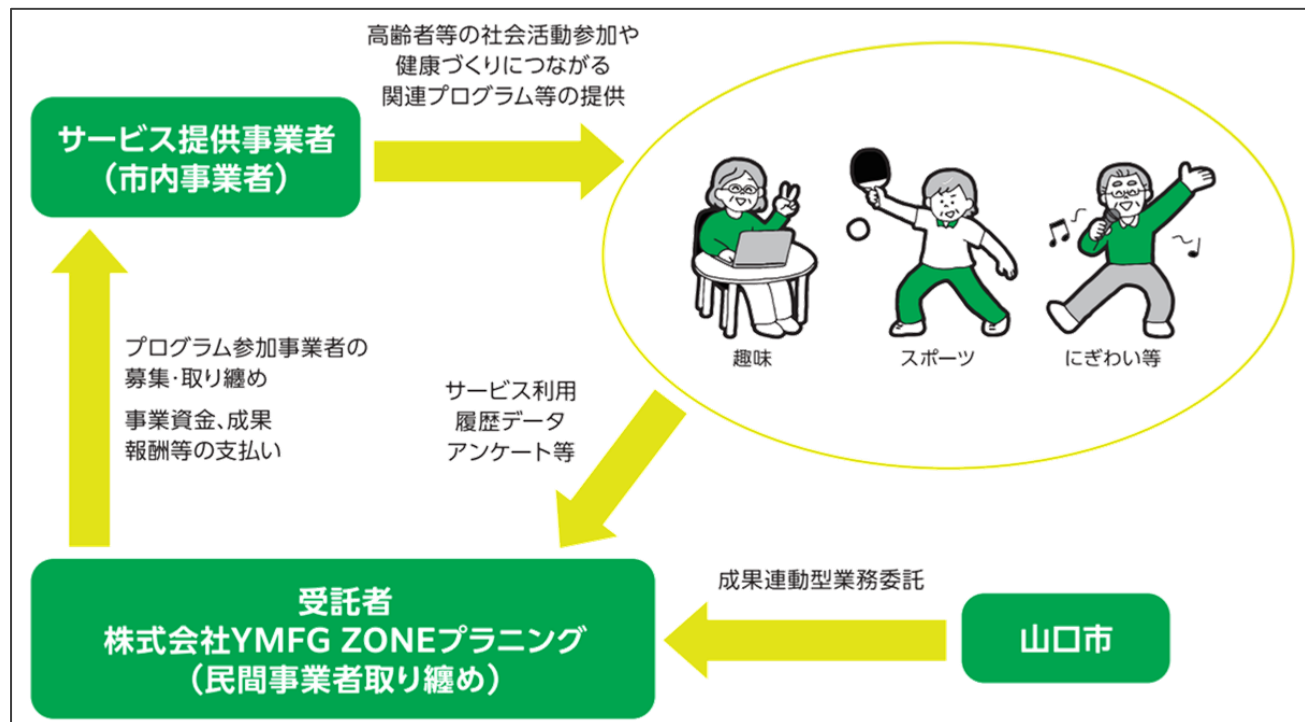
高齢者等の社会活動参加や
健康づくりにつながる
関連プログラム等の提供

サービス提供事業者
（市内事業者）

趣味

スポーツ

にぎわい等

プログラム参加事業者の
募集･取り纏め

事業資金、成果
報酬等の支払い

サービス利用
履歴データ
アンケート等

成果連動型業務委託

受託者
株式会社YMFG ZONEプラニング
（民間事業者取り纏め）

山口市